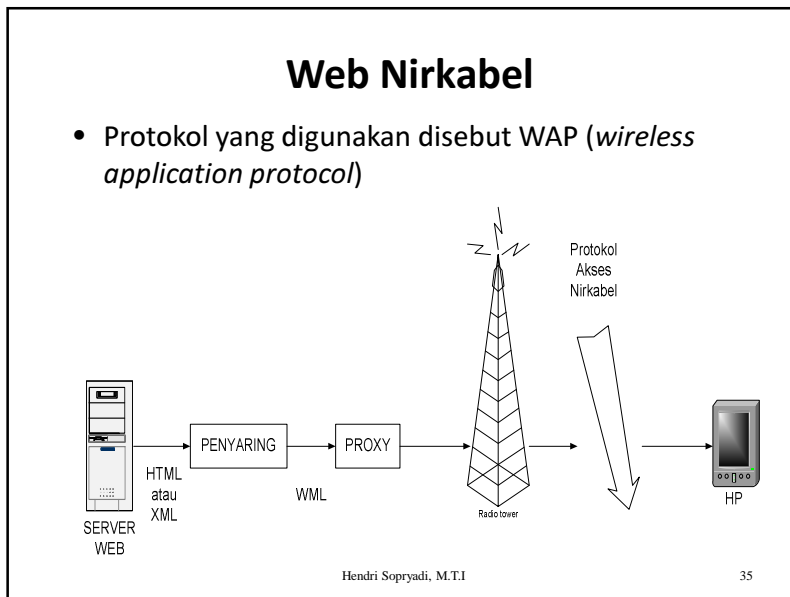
Web Nirkabel

• Protokol yang digunakan disebut WAP (*wireless application protocol*)

Protokol Akses Nirkabel

PENYARING

PROXY

HTML atau XML

WML

SERVER WEB

Radio tower

HP

Hendri Sopryadi, M.T.I

35